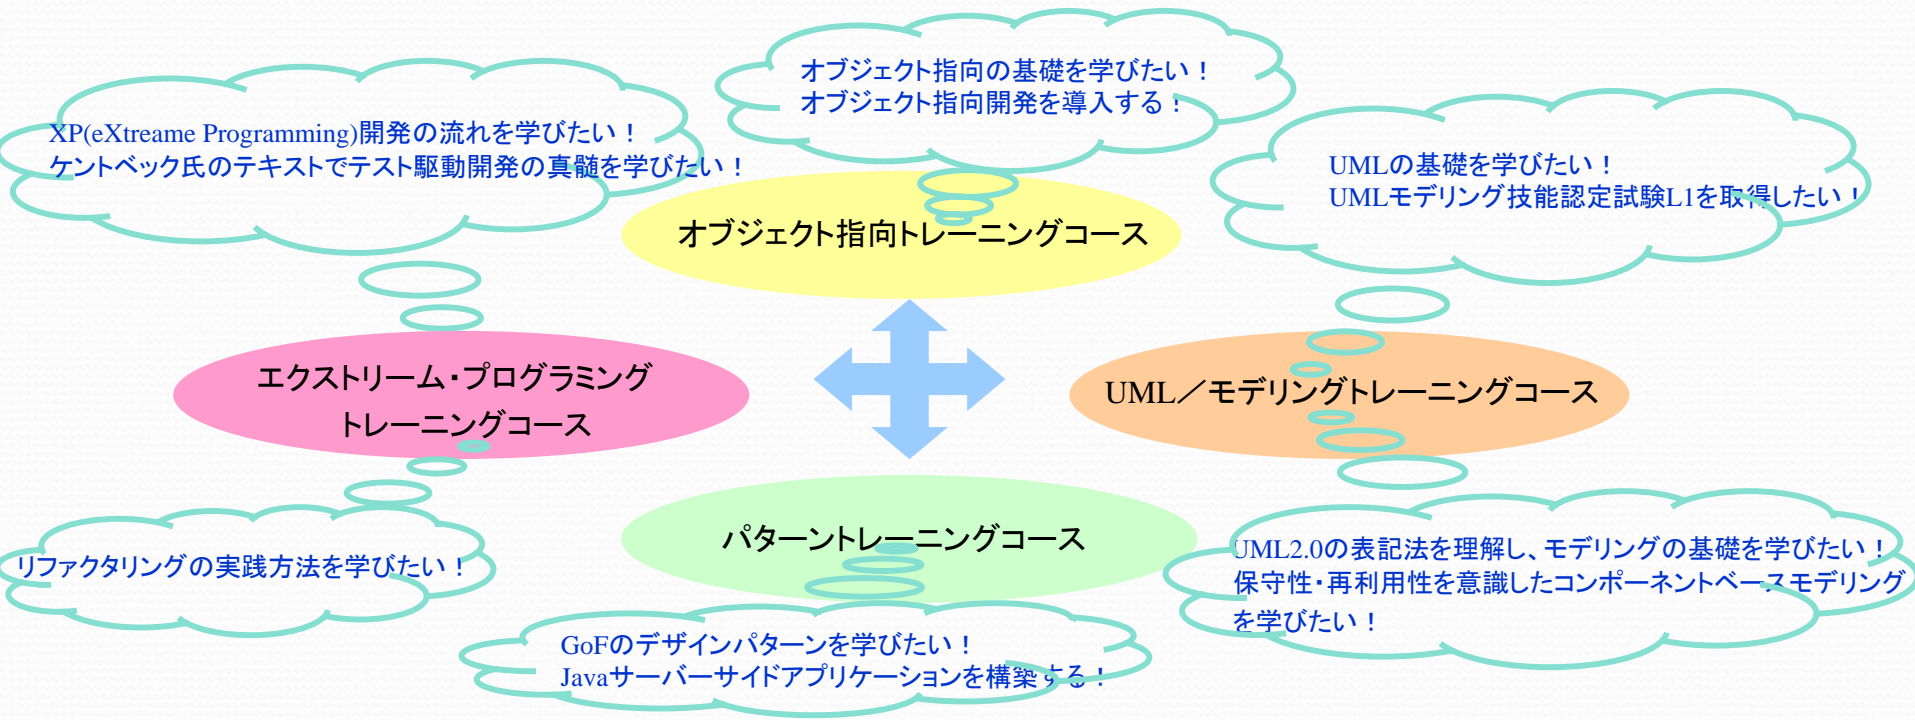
XP(eXtreame Programming)開発の流れを学びたい！
ケントベック氏のテキストでテスト駆動開発の真髄を学びたい！

オブジェクト指向の基礎を学びたい！
オブジェクト指向開発を導入する！

UMLの基礎を学びたい！
UMLモデリング技能認定試験L1を取得したい！

オブジェクト指向トレーニングコース

エクストリーム・プログラミング
トレーニングコース

UML／モデリングトレーニングコース

パターントレーニングコース

リファクタリングの実践方法を学びたい！

UML2.0の表記法を理解し、モデリングの基礎を学びたい！
保守性・再利用性を意識したコンポーネントベースモデリングを学びたい！

GoFのデザインパターンを学びたい！
Javaサーバーサイドアプリケーションを構築する！